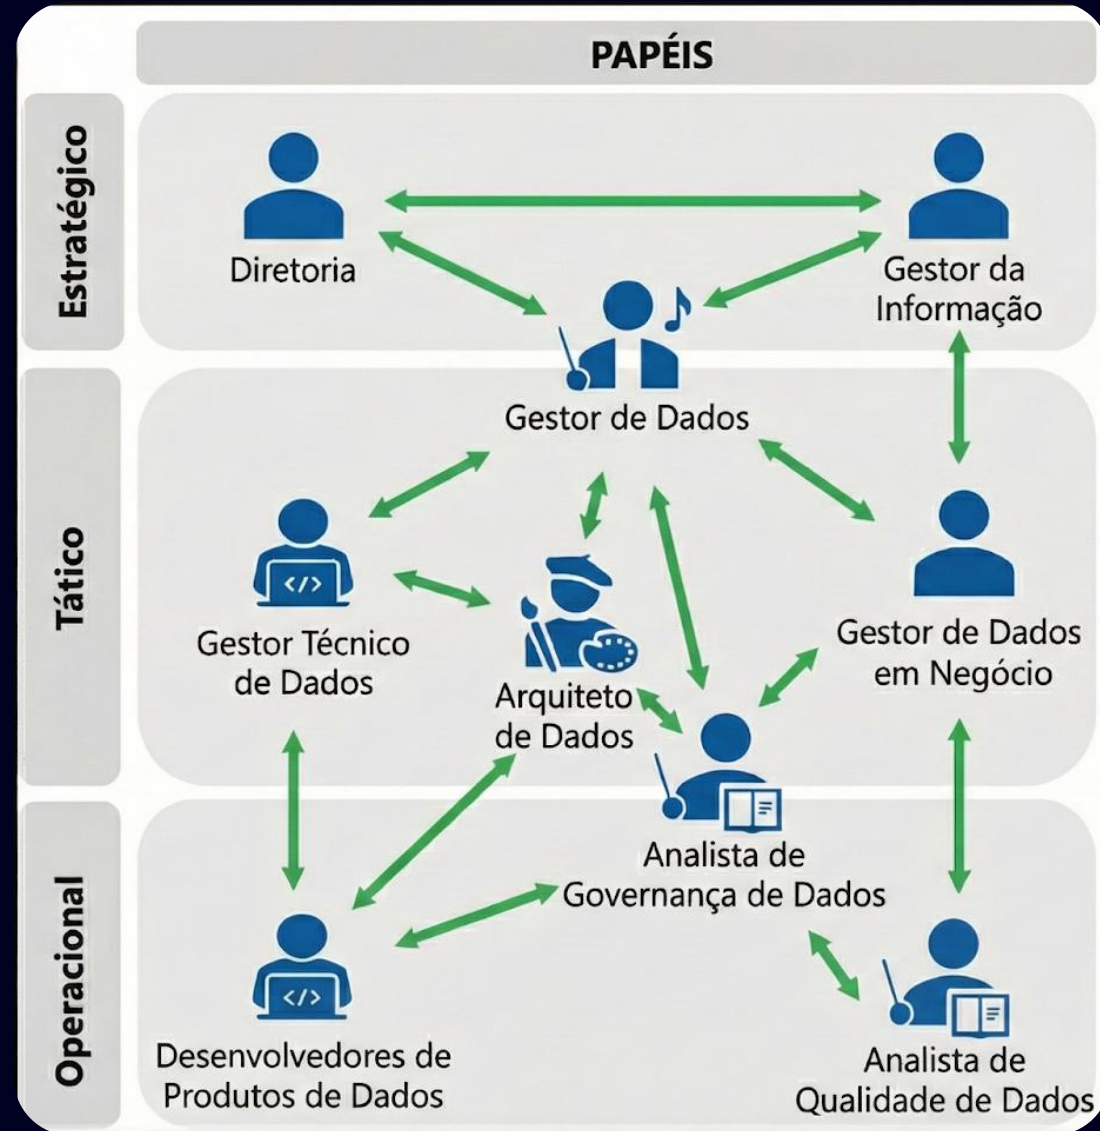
PAPÉIS

Estratégico

Diretoria

Gestor da Informação

Gestor de Dados

Tático

Gestor Técnico de Dados

Arquiteto de Dados

Gestor de Dados em Negócio

Analista de Governança de Dados

Operacional

Desenvolvedores de Produtos de Dados

Analista de Qualidade de Dados